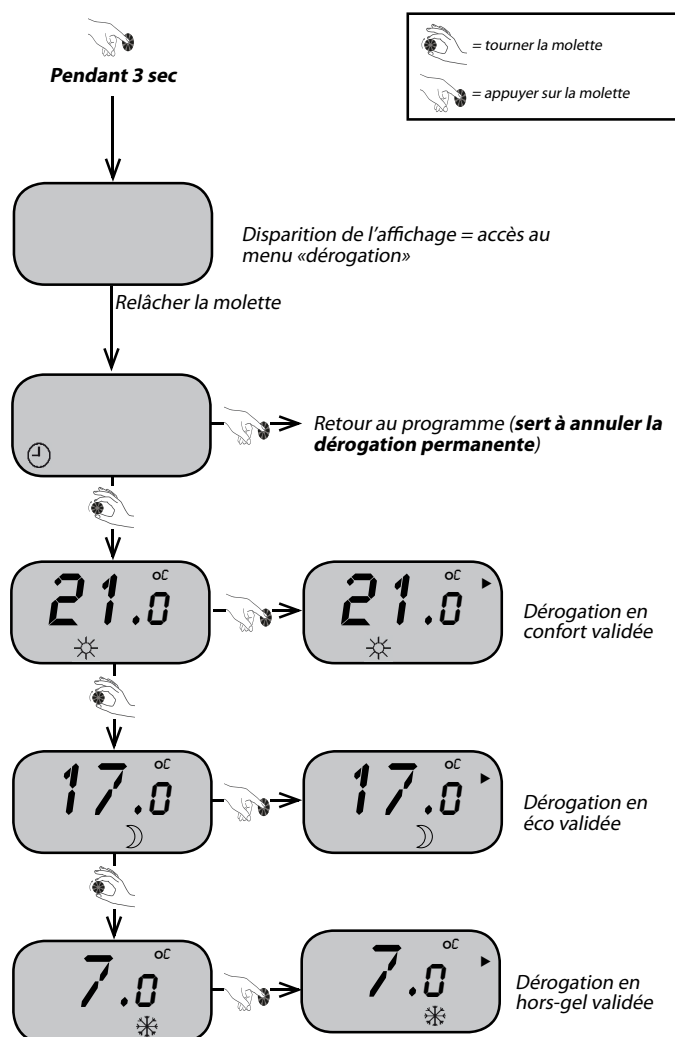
Pendant 3 sec

= tourner la molette

= appuyer sur la molette

Disparition de l'affichage = accès au menu «dérogation»

Relâcher la molette

Retour au programme (**sert à annuler la dérogation permanente**)

21.0 °C

21.0 °C

Dérogation en confort validée

17.0 °C

17.0 °C

Dérogation en éco validée

7.0 °C

7.0 °C

Dérogation en hors-gel validée